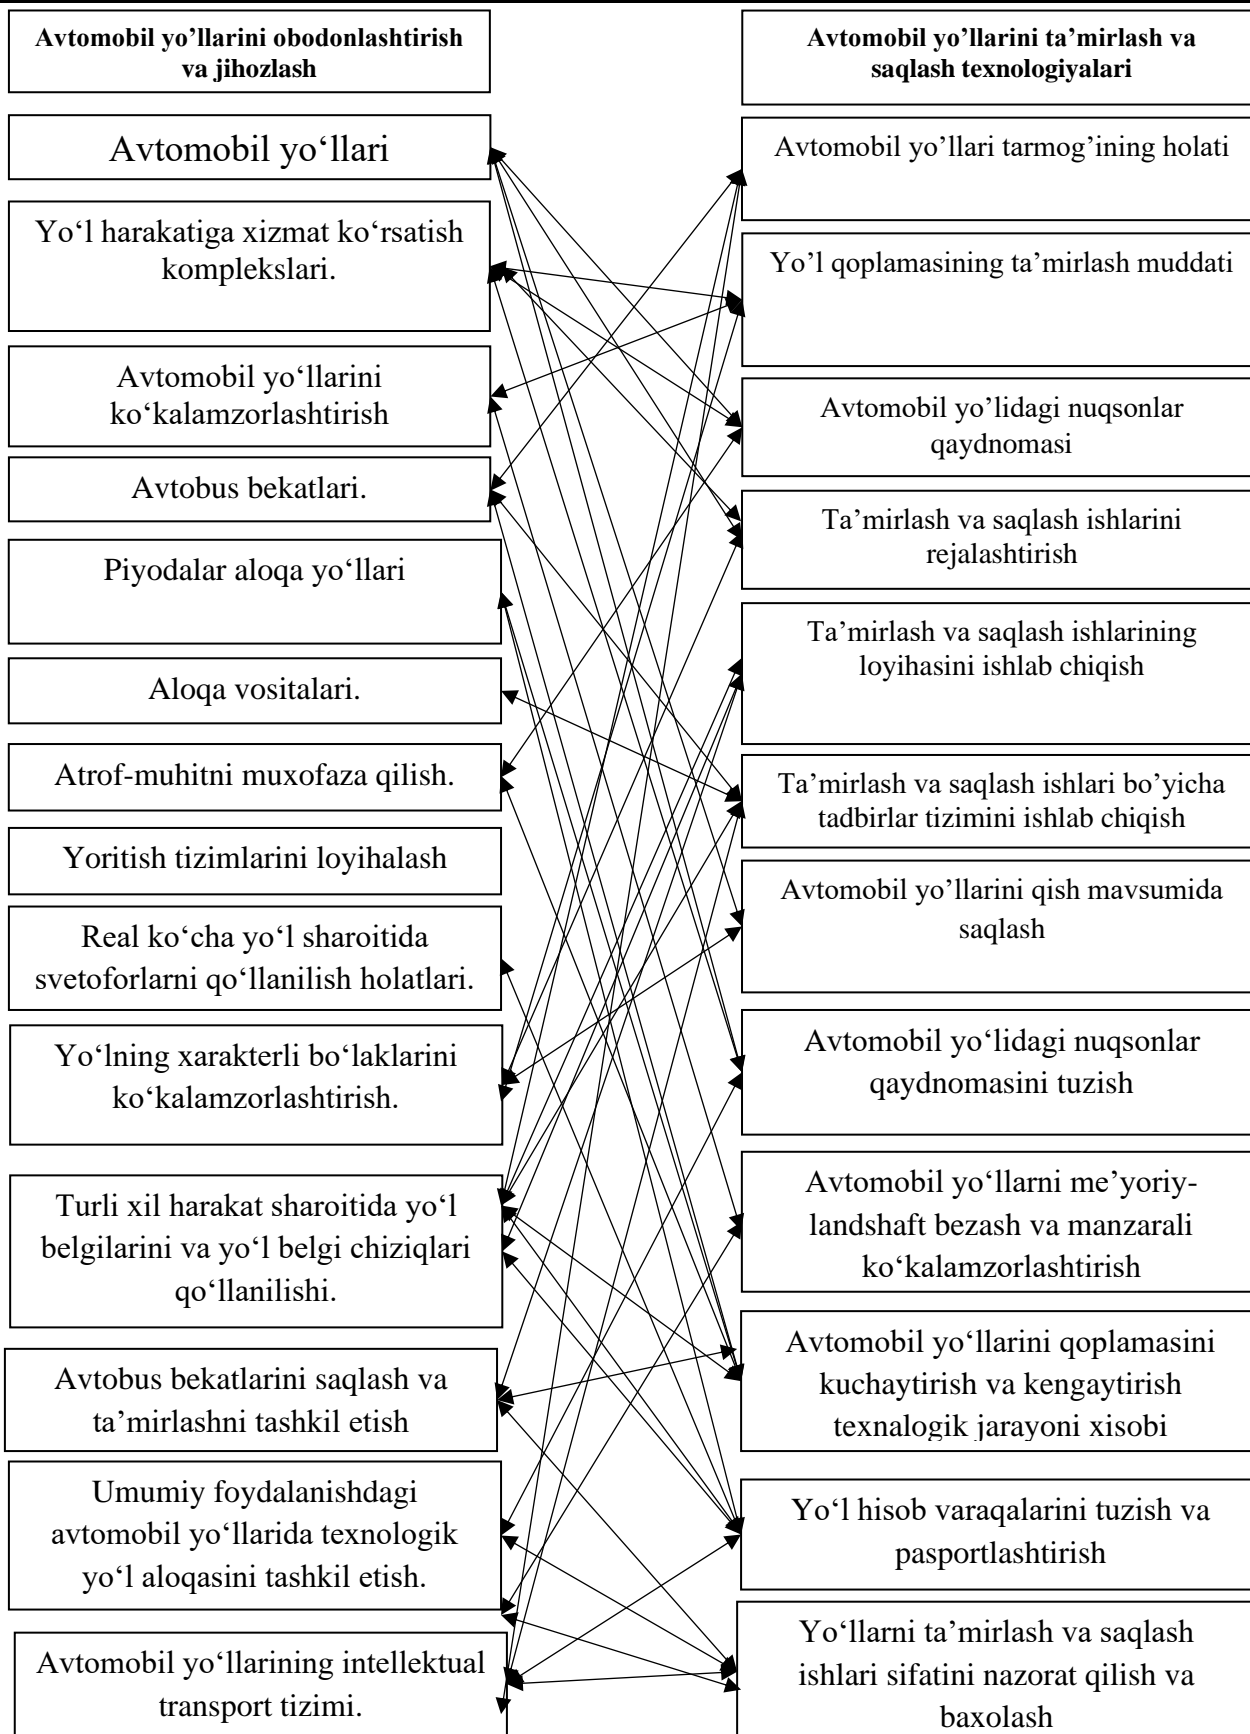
Avtomobil yo'llarini obodonlashtirish va jihozlash

Avtomobil yo'llari

Yo'l harakatiga xizmat ko'rsatish komplekslari.

Avtomobil yo'llarini ko'kalamzorlashtirish

Avtobus bekatlari.

Piyodalar aloqa yo'llari

Aloqa vositalari.

Atrof-muhitni muxofaza qilish.

Yoritish tizimlarini loyihalash

Real ko'cha yo'l sharoitida svetoforlarni qo'llanilish holatlari.

Yo'lning xarakterli bo'laklarini ko'kalamzorlashtirish.

Turli xil harakat sharoitida yo'l belgilarini va yo'l belgi chiziqlari qo'llanilishi.

Avtobus bekatlarini saqlash va ta'mirlashni tashkil etish

Umumiy foydalanishdagi avtomobil yo'llarida texnologik yo'l aloqasini tashkil etish.

Avtomobil yo'llarining intellektual transport tizimi.

Avtomobil yo'llarini ta'mirlash va saqlash texnologiyalari

Avtomobil yo'llari tarmog'ining holati

Yo'l qoplamasining ta'mirlash muddati

Avtomobil yo'lidagi nuqsonlar qaydnomasi

Ta'mirlash va saqlash ishlarini rejalashtirish

Ta'mirlash va saqlash ishlarining loyihasini ishlab chiqish

Ta'mirlash va saqlash ishlari bo'yicha tadbirlar tizimini ishlab chiqish

Avtomobil yo'llarini qish mavsumida saqlash

Avtomobil yo'lidagi nuqsonlar qaydnomasini tuzish

Avtomobil yo'llarni me'yoriy-landshaft bezash va manzarali ko'kalamzorlashtirish

Avtomobil yo'llarini qoplamasini kuchaytirish va kengaytirish texnalogik jarayoni xisobi

Yo'l hisob varaqalarini tuzish va pasportlashtirish

Yo'llarni ta'mirlash va saqlash ishlari sifatini nazorat qilish va baxolash